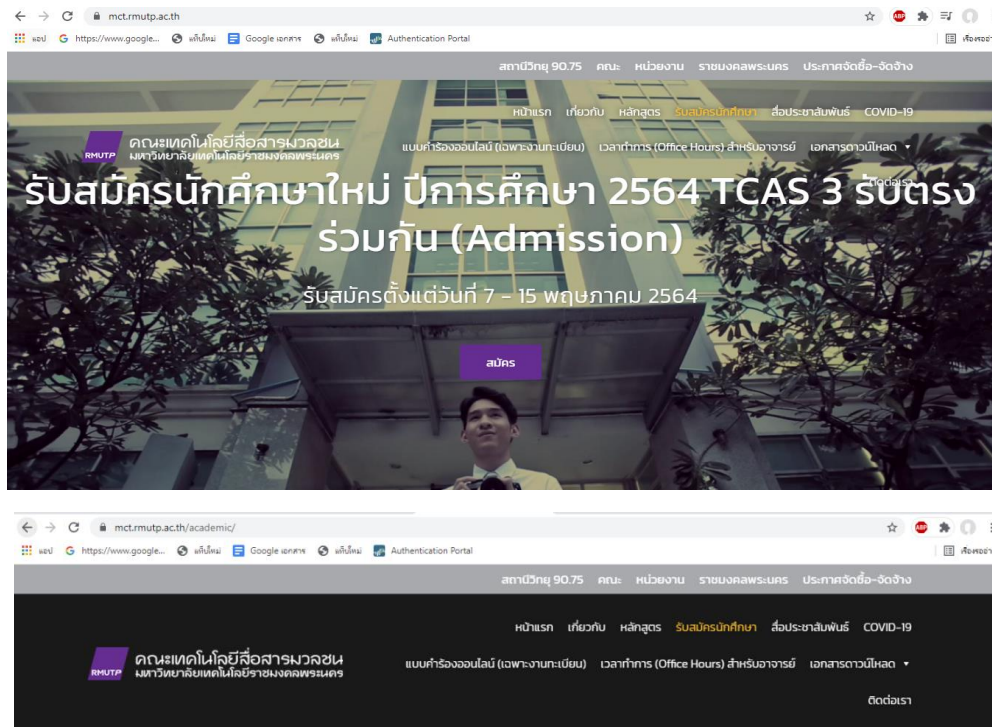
mct.rmutp.ac.th

แอป https://www.google... แท็บใหม่ Google เอกสาร แท็บใหม่ Authentication Portal

สถานีวิทยุ 90.75 คณะ หน่วยงาน ราชมงคลพระนคร ประกาศจัดซื้อ-จัดจ้าง

หน้าแรก เกี่ยวกับ หลักสูตร รับสมัครนักศึกษา สื่อประชาสัมพันธ์ COVID-19

RMUTP คณะเทคโนโลยีสื่อสารมวลชน มหาวิทยาลัยเทคโนโลยีราชมงคลพระนคร

แบบคำร้องออนไลน์ (เฉพาะงานทะเบียน) เวลาทำการ (Office Hours) สำหรับอาจารย์ เอกสารดาวน์โหลด

ติดต่อเรา

รับสมัครนักศึกษาใหม่ ปีการศึกษา 2564 TCAS 3 รับตรงร่วมกัน (Admission)

รับสมัครตั้งแต่วันที่ 7 - 15 พฤษภาคม 2564

สมัคร

mct.rmutp.ac.th/academic/

แอป https://www.google... แท็บใหม่ Google เอกสาร แท็บใหม่ Authentication Portal

สถานีวิทยุ 90.75 คณะ หน่วยงาน ราชมงคลพระนคร ประกาศจัดซื้อ-จัดจ้าง

หน้าแรก เกี่ยวกับ หลักสูตร รับสมัครนักศึกษา สื่อประชาสัมพันธ์ COVID-19

RMUTP คณะเทคโนโลยีสื่อสารมวลชน มหาวิทยาลัยเทคโนโลยีราชมงคลพระนคร

แบบคำร้องออนไลน์ (เฉพาะงานทะเบียน) เวลาทำการ (Office Hours) สำหรับอาจารย์ เอกสารดาวน์โหลด

ติดต่อเรา